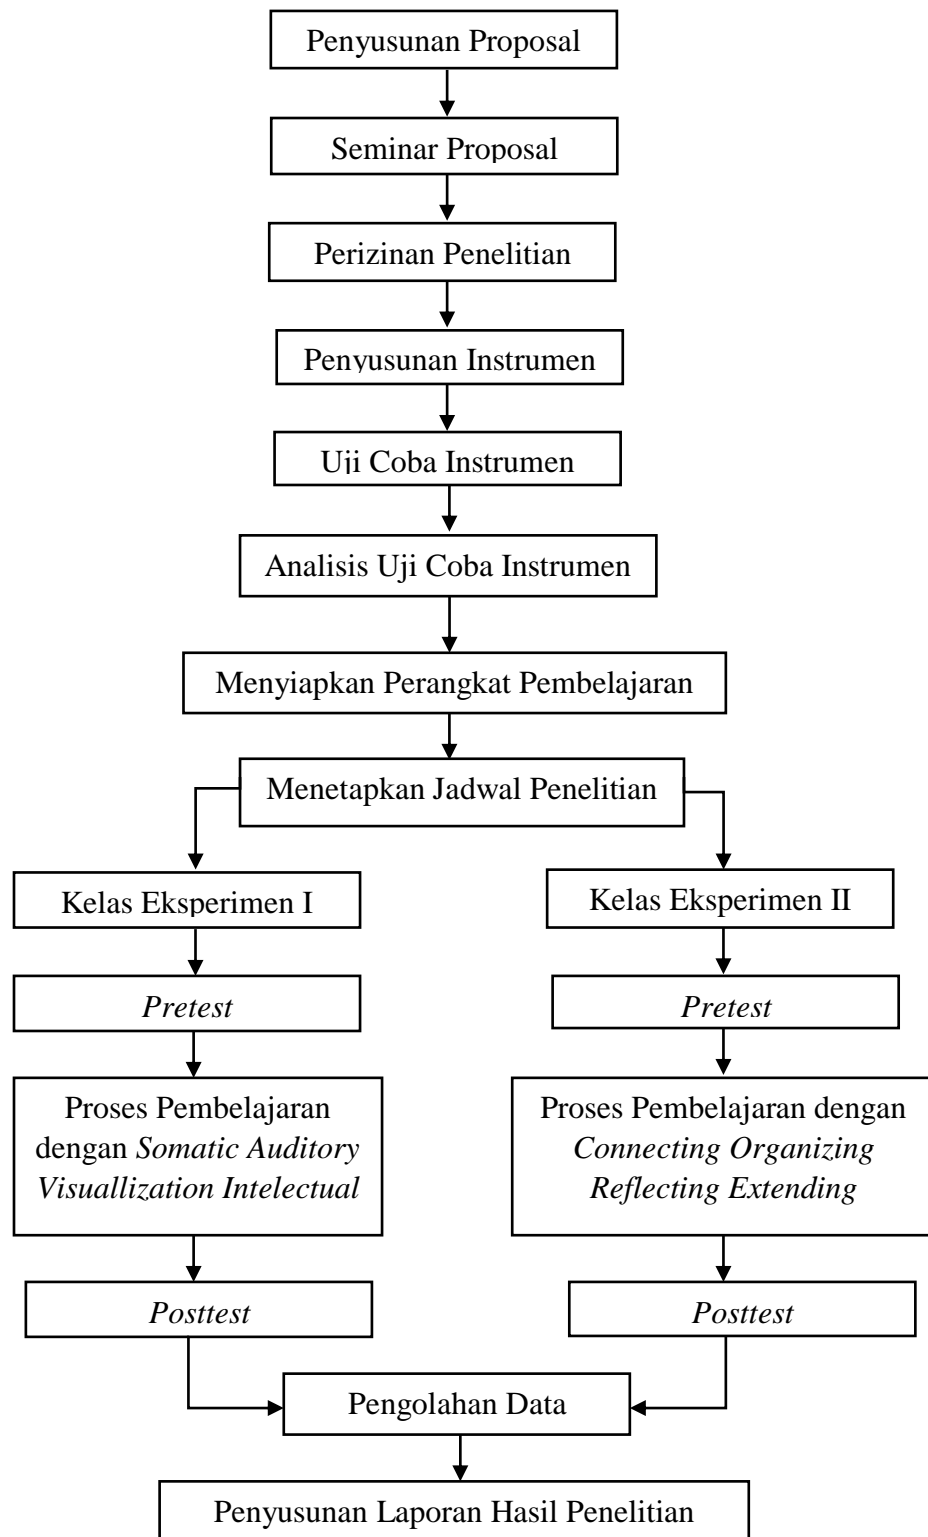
Penyusunan Proposal

Seminar Proposal

Perizinan Penelitian

Penyusunan Instrumen

Uji Coba Instrumen

Analisis Uji Coba Instrumen

Menyiapkan Perangkat Pembelajaran

Menetapkan Jadwal Penelitian

Kelas Eksperimen I

Pretest

Proses Pembelajaran dengan Somatic Auditory Visuallization Intelectual

Posttest

Kelas Eksperimen II

Pretest

Proses Pembelajaran dengan Connecting Organizing Reflecting Extending

Posttest

Pengolahan Data

Penyusunan Laporan Hasil Penelitian